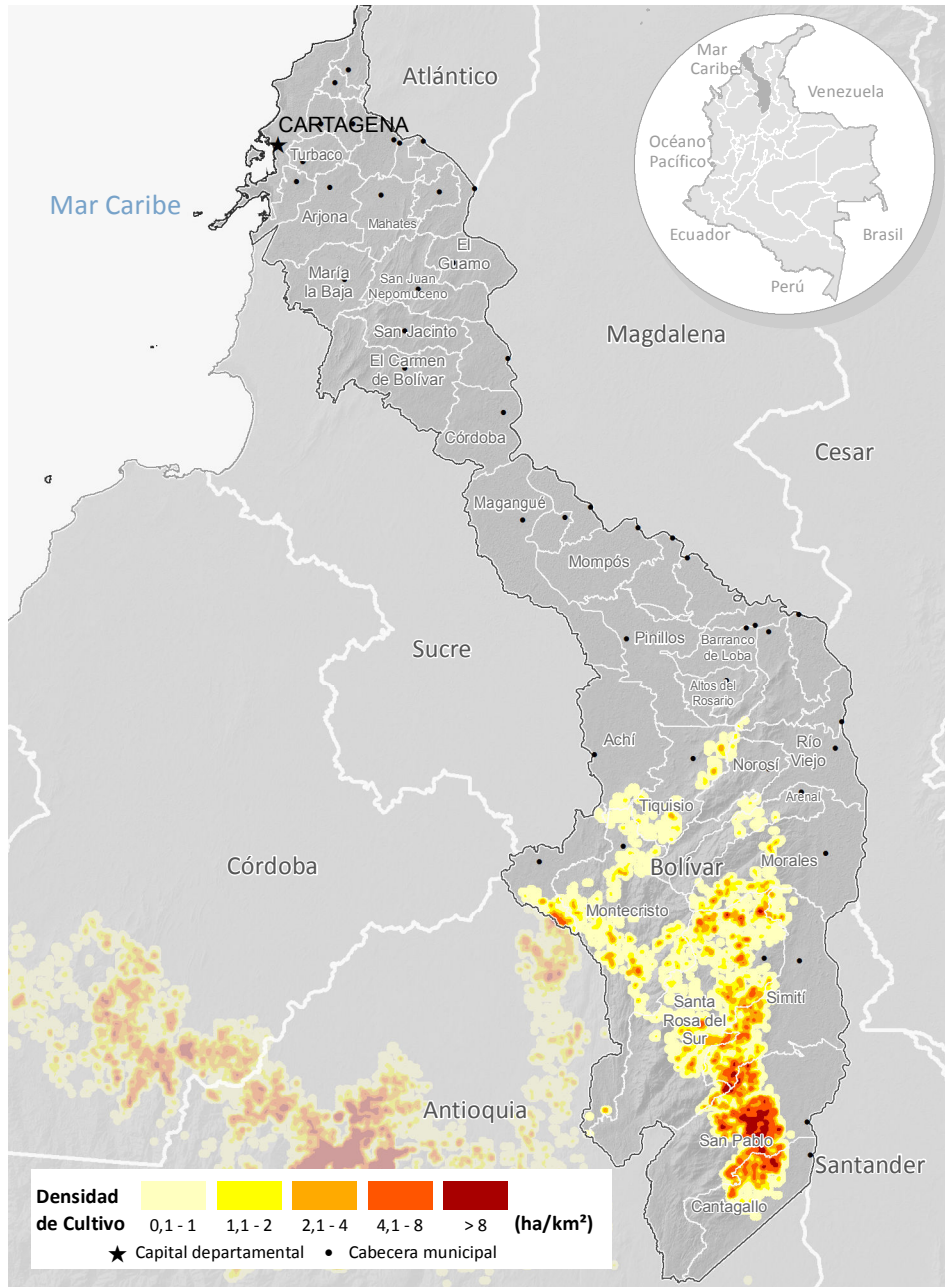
Atlántico
CARTAGENA
Turbaco
Mar Caribe
Arjona
Mahates
El Guamo
María la Baja
San Juan Nepomuceno
San Jacinto
El Carmen de Bolívar
Córdoba
Magdalena
Cesar
Magangué
Mompós
Pinillos
Barranco de Loba
Altos del Rosario
Sucre
Achí
Norosí
Río Viejo
Arenal
Tiquisio
Bolívar
Morales
Córdoba
Montecristo
Santa Rosa del Sur
Simití
Antioquia
San Pablo
Santander
Cantagallo

Mar Caribe
Venezuela
Océano Pacífico
Ecuador
Brasil
Perú

Densidad de Cultivo 0,1 - 1 1,1 - 2 2,1 - 4 4,1 - 8 > 8 (ha/km²)
Capital departamental
Cabecera municipal